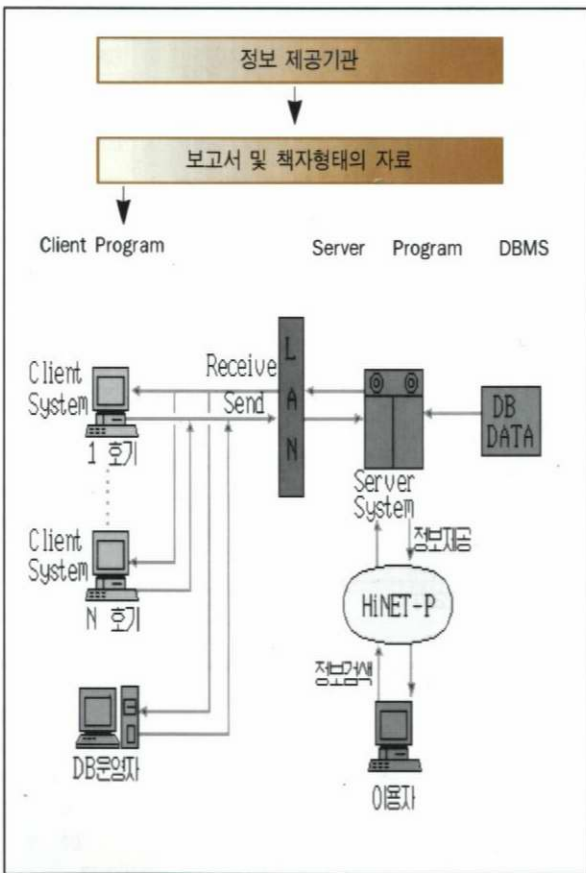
정보 제공기관

보고서 및 책자형태의 자료

Client Program

Server Program DBMS

Client System

1 호기

Receive

Send

L A N

Server System

DB DATA

Client System

N 호기

정보제공

HiNET-P

정보검색

DB운영자

이용자